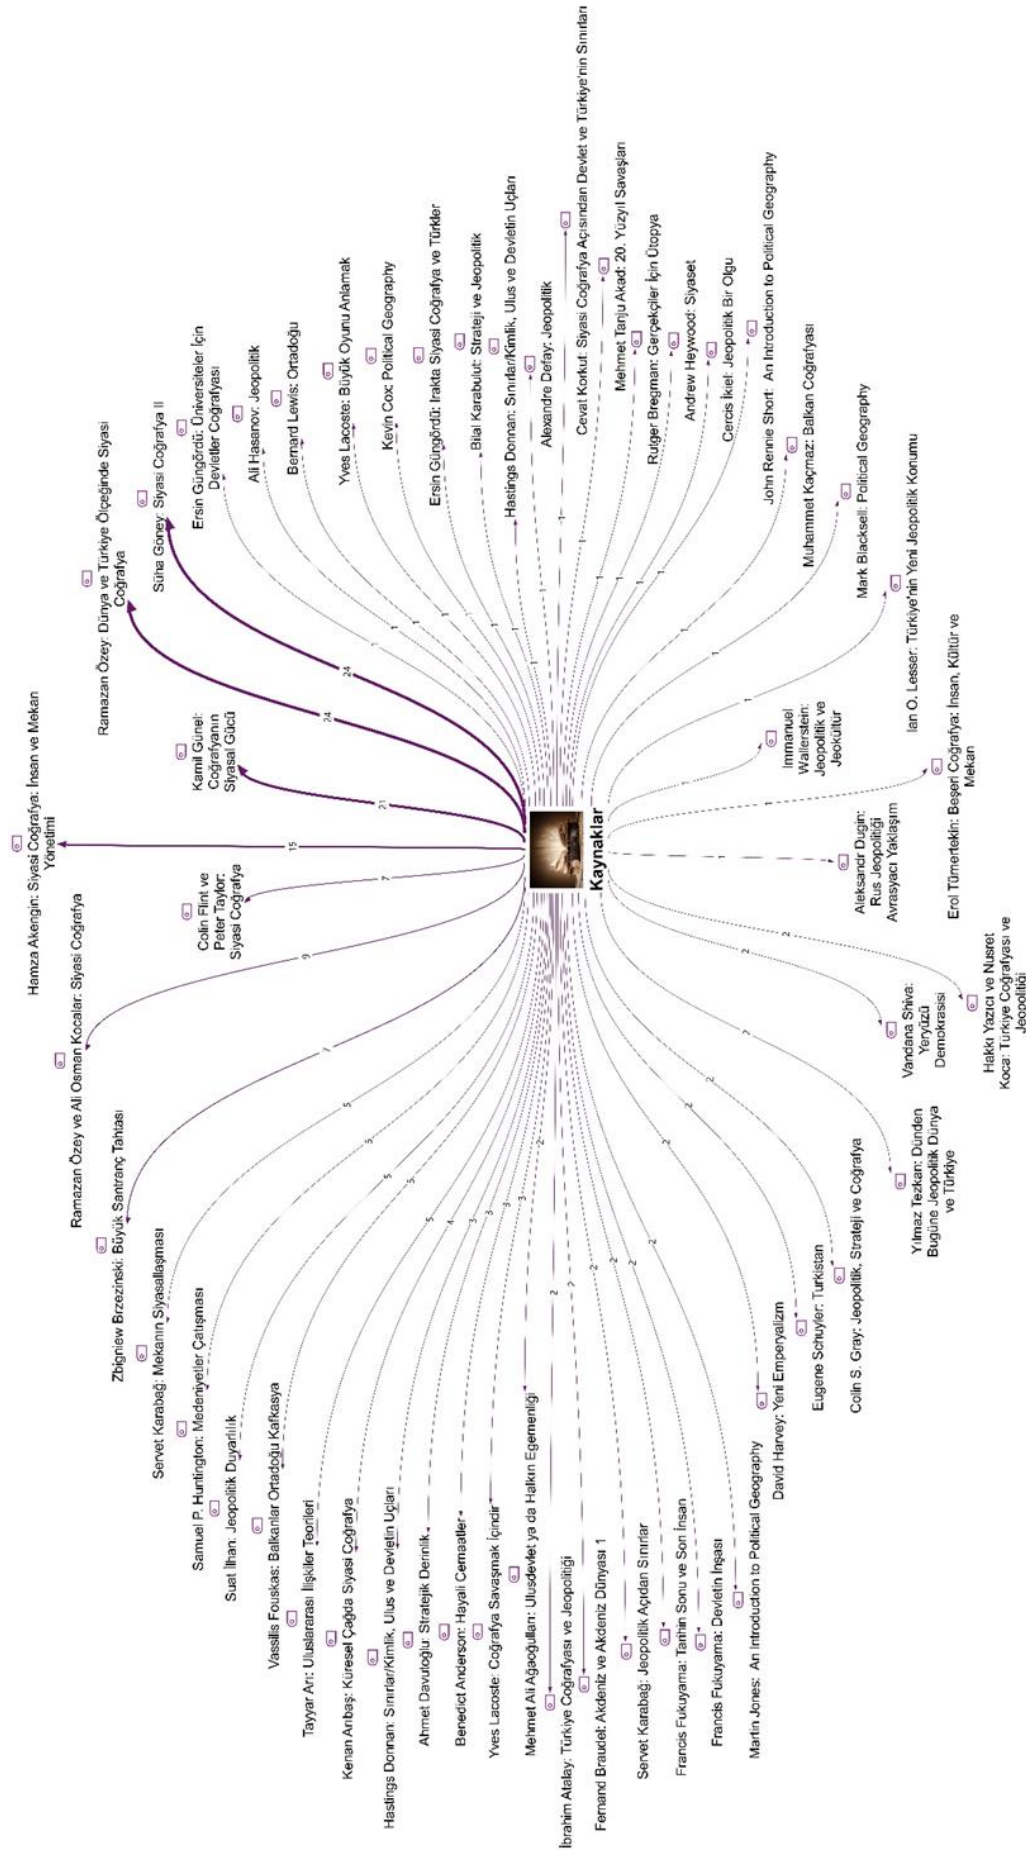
Kaynaklar

Hamza Akengin: Siyasi Coğrafya: İnsan ve Mekan Yönetimi
15
Kamil Günel: Coğrafyanın Siyasal Gücü
21
Ramazan Özey: Dünya ve Türkiye Ölçeğinde Siyasi Coğrafya
24
Süha Göney: Siyasi Coğrafya II
24
Ersin Güngördü: Üniversiteler İçin Devletler Coğrafyası
Ali Hasanov: Jeopolitik
Bernard Lewis: Ortadoğu
Yves Lacoste: Büyük Oyunu Anlamak
Kevin Cox: Political Geography
Ersin Güngördü: Irakta Siyasi Coğrafya ve Türkler
Bilal Karabulut: Strateji ve Jeopolitik
Hastings Donnan: Sınırlar/Kimlik, Ulus ve Devletin Uçları
Alexandre Defay: Jeopolitik
Cevat Korkut: Siyasi Coğrafya Açısından Devlet ve Türkiye'nin Sınırları
Mehmet Tanju Akad: 20. Yüzyıl Savaşları
Rutger Bregman: Gerçekçiler İçin Ütopya
Andrew Heywood: Siyaset
Cercis İkiel: Jeopolitik Bir Olgu
John Rennie Short: An Introduction to Political Geography
Muhammet Kaçmaz: Balkan Coğrafyası
Mark Blacksell: Political Geography
Ian O. Lesser: Türkiye'nin Yeni Jeopolitik Konumu
Immanuel Wallerstein: Jeopolitik ve Jeokültür
Erol Tümertekin: Beşeri Coğrafya: İnsan, Kültür ve Mekan
Aleksandr Dugin: Rus Jeopolitiği Avrasyacı Yaklaşım
Hakkı Yazıcı ve Nusret Koca: Türkiye Coğrafyası ve Jeopolitiği
2
Vandana Shiva: Yeryüzü Demokrasisi
2
Yılmaz Tezkan: Dünden Bugüne Jeopolitik Dünya ve Türkiye
2
Colin S. Gray: Jeopolitik, Strateji ve Coğrafya
2
Eugene Schuyler: Türkistan
2
David Harvey: Yeni Emperyalizm
2
Martin Jones: An Introduction to Political Geography
2
Francis Fukuyama: Devletin İnşası
2
Francis Fukuyama: Tarihin Sonu ve Son İnsan
2
Servet Karabağ: Jeopolitik Açıdan Sınırlar
2
Fernand Braudel: Akdeniz ve Akdeniz Dünyası 1
2
İbrahim Atalay: Türkiye Coğrafyası ve Jeopolitiği
2
Mehmet Ali Ağaoğulları: Ulusdevlet ya da Halkın Egemenliği
3
Yves Lacoste: Coğrafya Savaşmak İçindir
3
Benedict Anderson: Hayali Cemaatler
4
Ahmet Davutoğlu: Stratejik Derinlik
5
Hastings Donnan: Sınırlar/Kimlik, Ulus ve Devletin Uçları
5
Kenan Arıbaş: Küresel Çağda Siyasi Coğrafya
5
Tayyar Arı: Uluslararası İlişkiler Teorileri
5
Vassilis Fouskas: Balkanlar Ortadoğu Kafkasya
5
Suat İlhan: Jeopolitik Duyarlılık
5
Samuel P. Huntington: Medeniyetler Çatışması
5
Servet Karabağ: Mekanın Siyasallaşması
Zbigniew Brzezinski: Büyük Santranç Tahtası
7
Ramazan Özey ve Ali Osman Kocalar: Siyasi Coğrafya
9
Colin Flint ve Peter Taylor: Siyasi Coğrafya
7